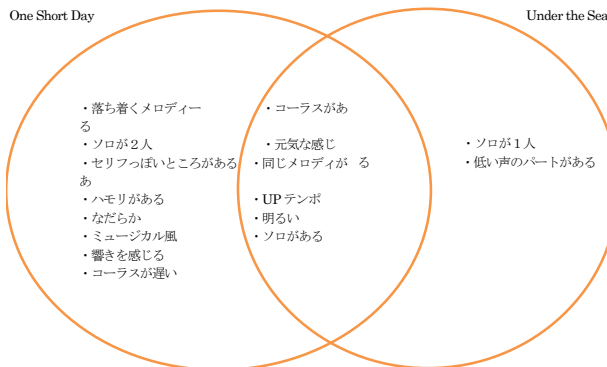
One Short Day

Under the Sea

・落ち着くメロディーる
・ソロが２人
・セリフっぽいところがあるあ
・ハモリがある
・なだらか
・ミュージカル風
・響きを感じる
・コーラスが遅い

・コーラスがあ
・元気な感じ
・同じメロディが る
・UP テンポ
・明るい
・ソロがある

・ソロが１人
・低い声のパートがある